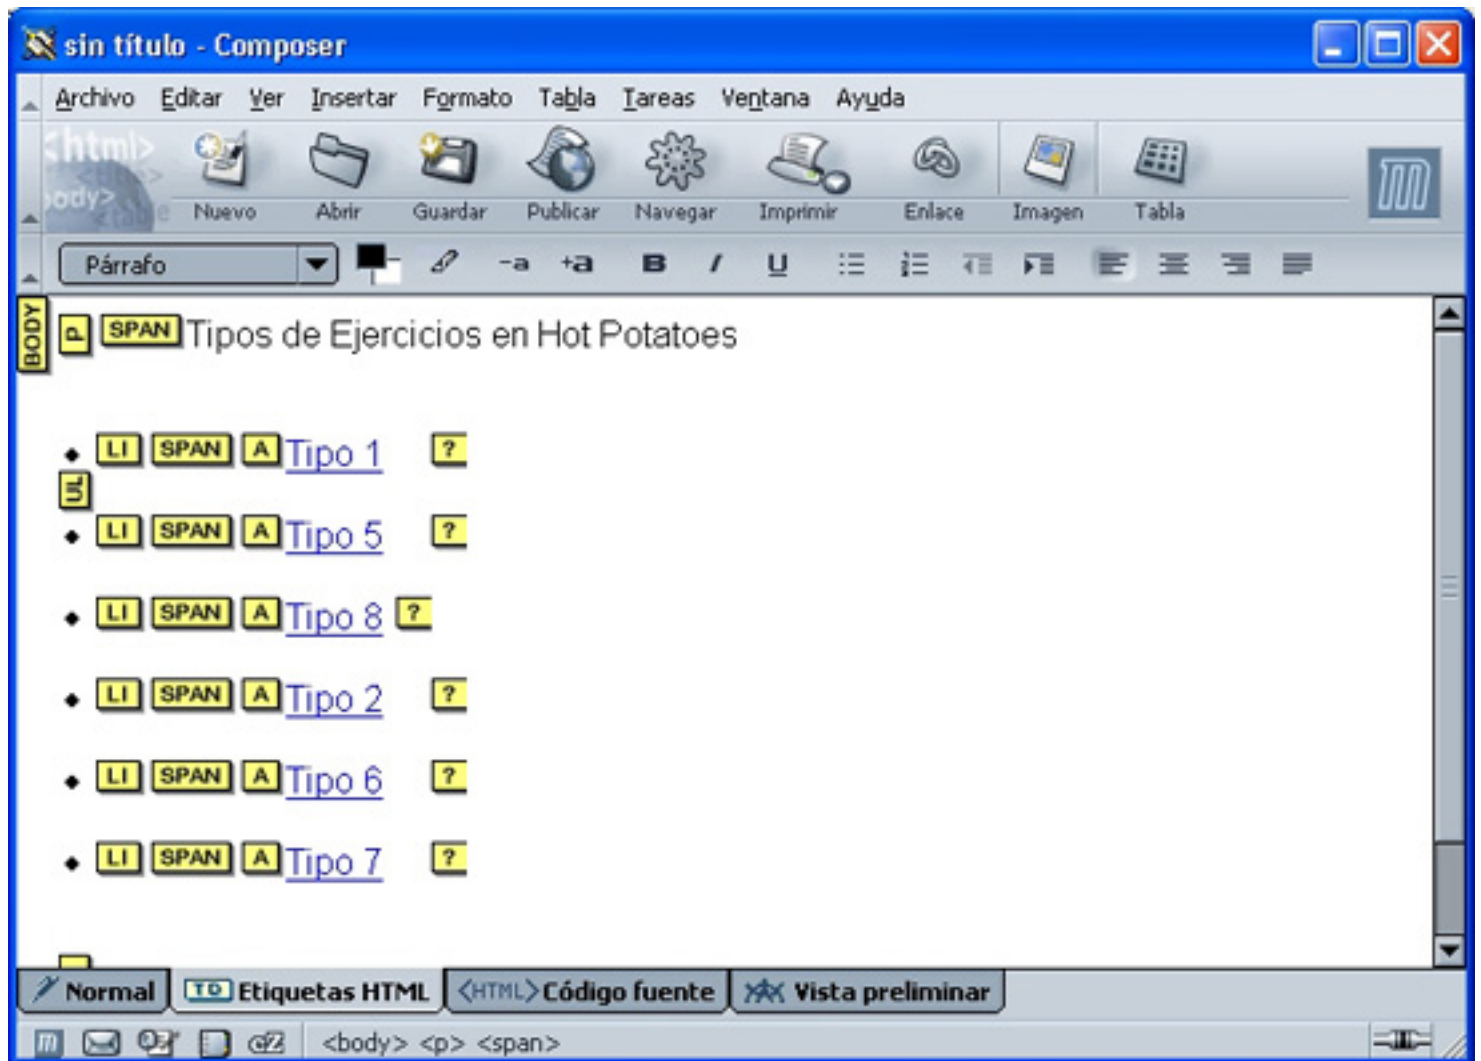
sin título - Composer

Archivo Editar Ver Insertar Formato Tabla Tareas Ventana Ayuda

Nuevo Abrir Guardar Publicar Navegar Imprimir Enlace Imagen Tabla

Párrafo -a +a B I U

BODY P SPAN Tipos de Ejercicios en Hot Potatoes

UL

- LI SPAN A Tipo 1 ?
- LI SPAN A Tipo 5 ?
- LI SPAN A Tipo 8 ?
- LI SPAN A Tipo 2 ?
- LI SPAN A Tipo 6 ?
- LI SPAN A Tipo 7 ?

Normal TD Etiquetas HTML <HTML> Código fuente Vista preliminar

<body> <p> <span>